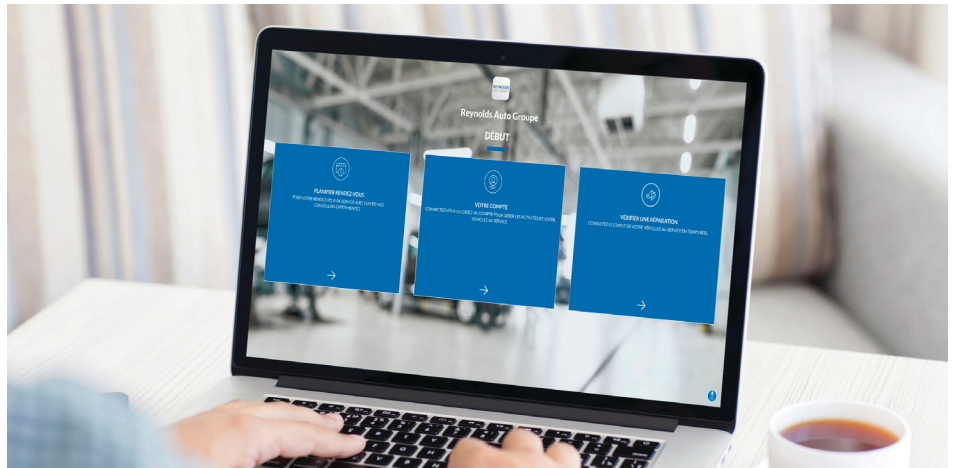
Reynolds Auto Groupe

DÉBUT

PLANIFIER RENDEZ-VOUS
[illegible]

→

VOTRE COMPTE
CONNECTEZ-VOUS OU CRÉEZ UN COMPTE POUR GÉRER LES ACTIVITÉS DE VOTRE VÉHICULE AU SERVICE

→

VÉRIFIER UNE RÉPARATION
CONSULTEZ LE STATUT DE VOTRE VÉHICULE AU SERVICE EN TEMPS RÉEL

→